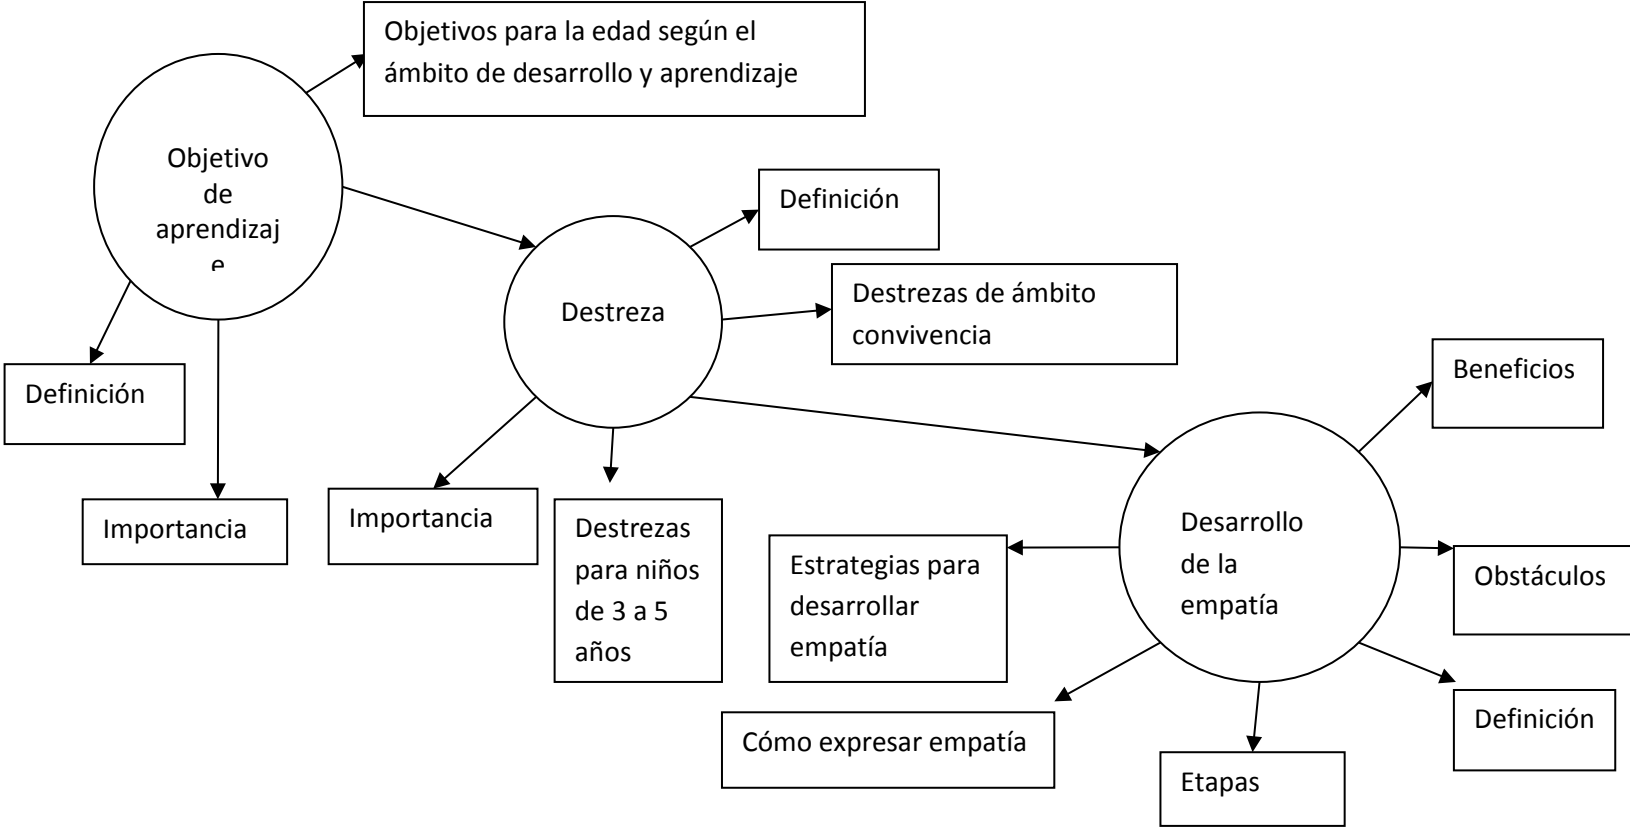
Objetivos para la edad según el ámbito de desarrollo y aprendizaje

Objetivo de aprendizaj e

Definición

Importancia

Destreza

Definición

Destrezas de ámbito convivencia

Importancia

Destrezas para niños de 3 a 5 años

Beneficios

Desarrollo de la empatía

Estrategias para desarrollar empatía

Obstáculos

Cómo expresar empatía

Definición

Etapas